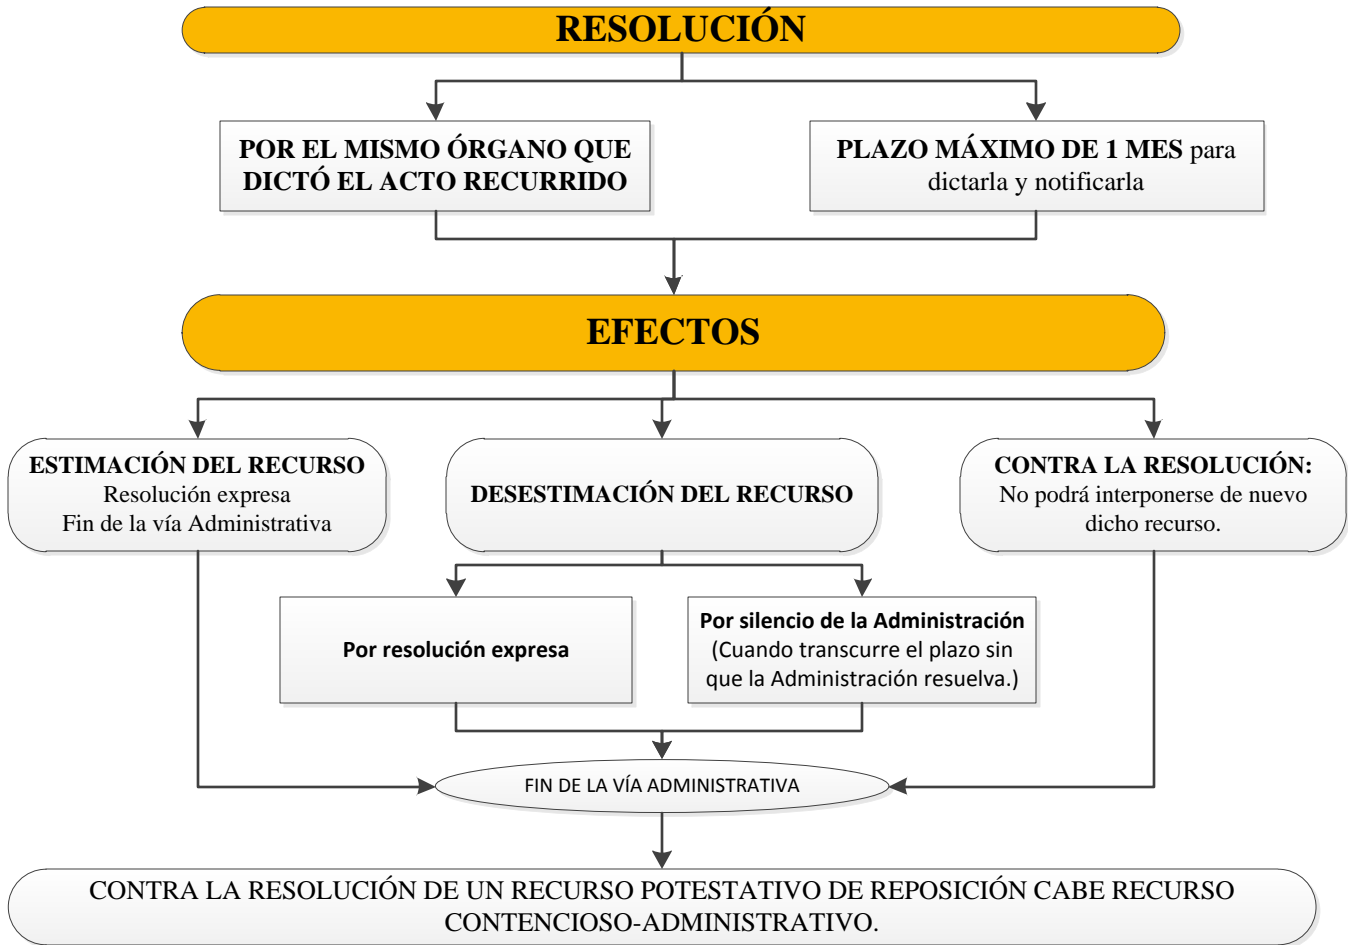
RESOLUCIÓN

POR EL MISMO ÓRGANO QUE DICTÓ EL ACTO RECURRIDO

PLAZO MÁXIMO DE 1 MES para dictarla y notificarla

EFECTOS

ESTIMACIÓN DEL RECURSO
Resolución expresa
Fin de la vía Administrativa

DESESTIMACIÓN DEL RECURSO

CONTRA LA RESOLUCIÓN:
No podrá interponerse de nuevo dicho recurso.

Por resolución expresa

Por silencio de la Administración
(Cuando transcurre el plazo sin que la Administración resuelva.)

FIN DE LA VÍA ADMINISTRATIVA

CONTRA LA RESOLUCIÓN DE UN RECURSO POTESTATIVO DE REPOSICIÓN CABE RECURSO CONTENCIOSO-ADMINISTRATIVO.